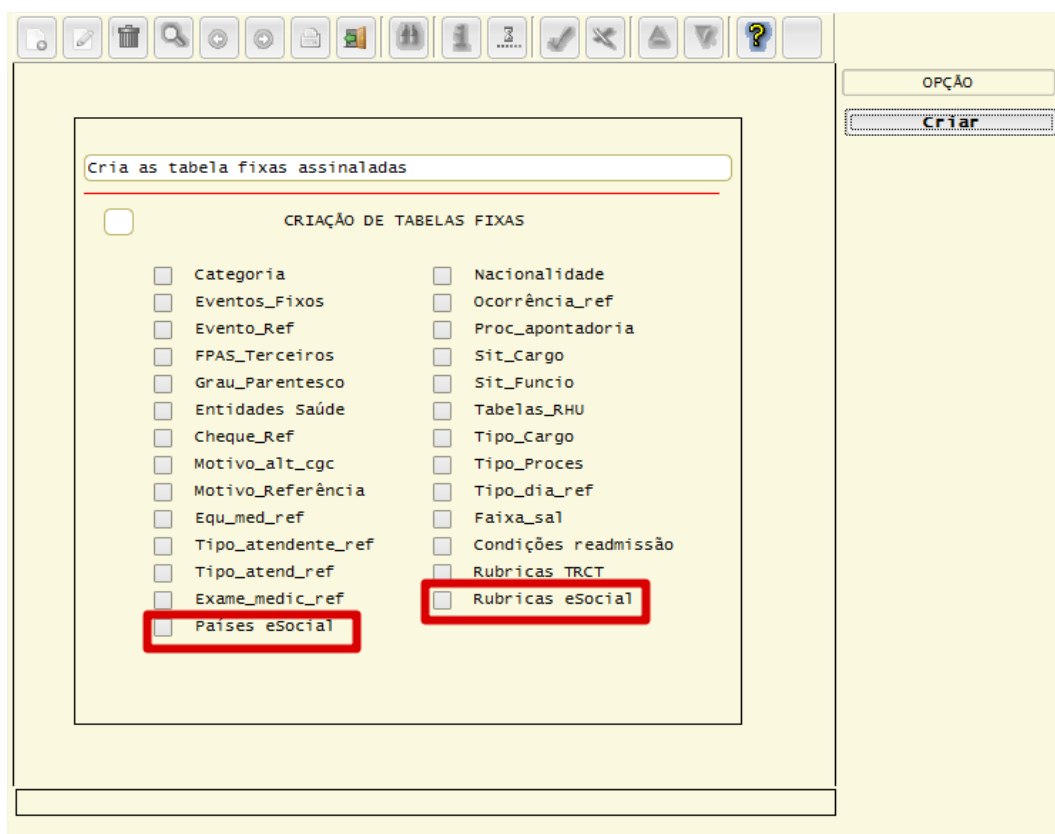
OPÇÃO

Criar

Cria as tabela fixas assinaladas

CRIAÇÃO DE TABELAS FIXAS

Categoria
Eventos_Fixos
Evento_Ref
FPAS_Terceiros
Grau_Parentesco
Entidades Saúde
Cheque_Ref
Motivo_alt_cgc
Motivo_Referência
Equ_med_ref
Tipo_atendente_ref
Tipo_atend_ref
Exame_medic_ref
Paises eSocial

Nacionalidade
Ocorrência_ref
Proc_apontadoria
Sit_Cargo
Sit_Funcio
Tabelas_RHU
Tipo_Cargo
Tipo_Proces
Tipo_dia_ref
Faixa_sal
Condições readmissão
Rubricas TRCT
Rubricas eSocial